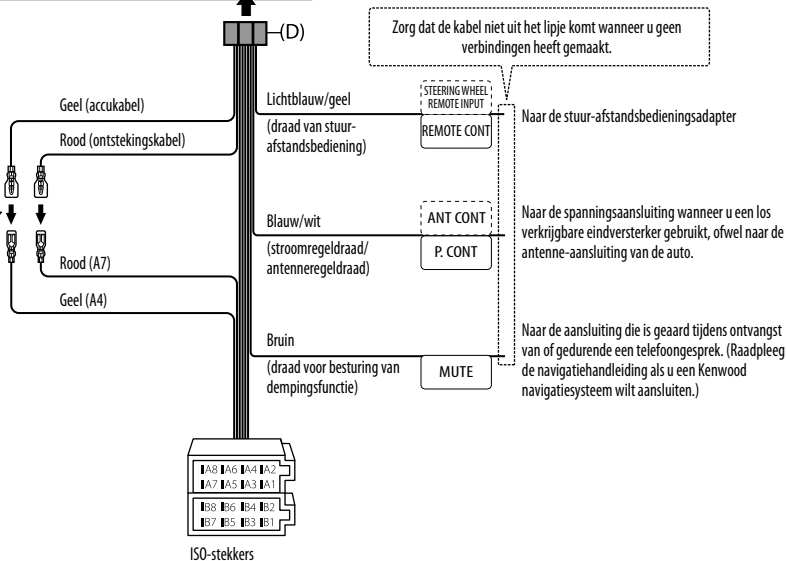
(D)

Zorg dat de kabel niet uit het lipje komt wanneer u geen verbindingen heeft gemaakt.

Geel (accukabel)

Rood (ontstekingskabel)

Lichtblauw/geel

(draad van stuur-afstandsbediening)

STEERING WHEEL REMOTE INPUT

REMOTE CONT

Naar de stuur-afstandsbedieningsadapter

Blauw/wit

(stroomregeldraad/ antenneregeldraad)

ANT CONT

P. CONT

Naar de spanningsaansluiting wanneer u een los verkrijgbare eindversterker gebruikt, ofwel naar de antenne-aansluiting van de auto.

Rood (A7)

Geel (A4)

Bruin

(draad voor besturing van dempingsfunctie)

MUTE

Naar de aansluiting die is geaard tijdens ontvangst van of gedurende een telefoongesprek. (Raadpleeg de navigatiehandleiding als u een Kenwood navigatiesysteem wilt aansluiten.)

A8 A6 A4 A2
A7 A5 A3 A1

B8 B6 B4 B2
B7 B5 B3 B1

ISO-stekkers